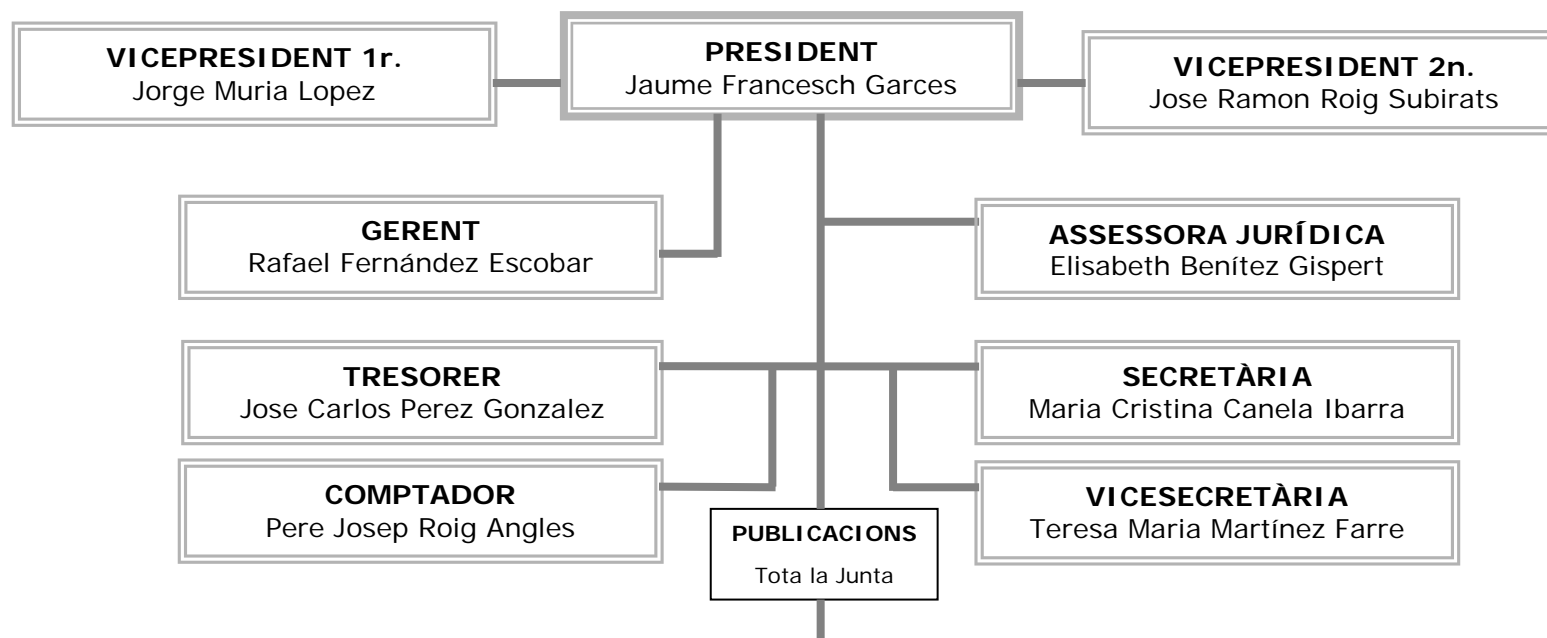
VICEPRESIDENT 1r.
Jorge Muria Lopez

PRESIDENT
Jaume Francesch Garces

VICEPRESIDENT 2n.
Jose Ramon Roig Subirats

GERENT
Rafael Fernández Escobar

ASSESSORA JURÍDICA
Elisabeth Benítez Gispert

TRESORER
Jose Carlos Perez Gonzalez

SECRETÀRIA
Maria Cristina Canela Ibarra

COMPTADOR
Pere Josep Roig Angles

PUBLICACIONS
Tota la Junta

VICESECRETÀRIA
Teresa Maria Martínez Farre